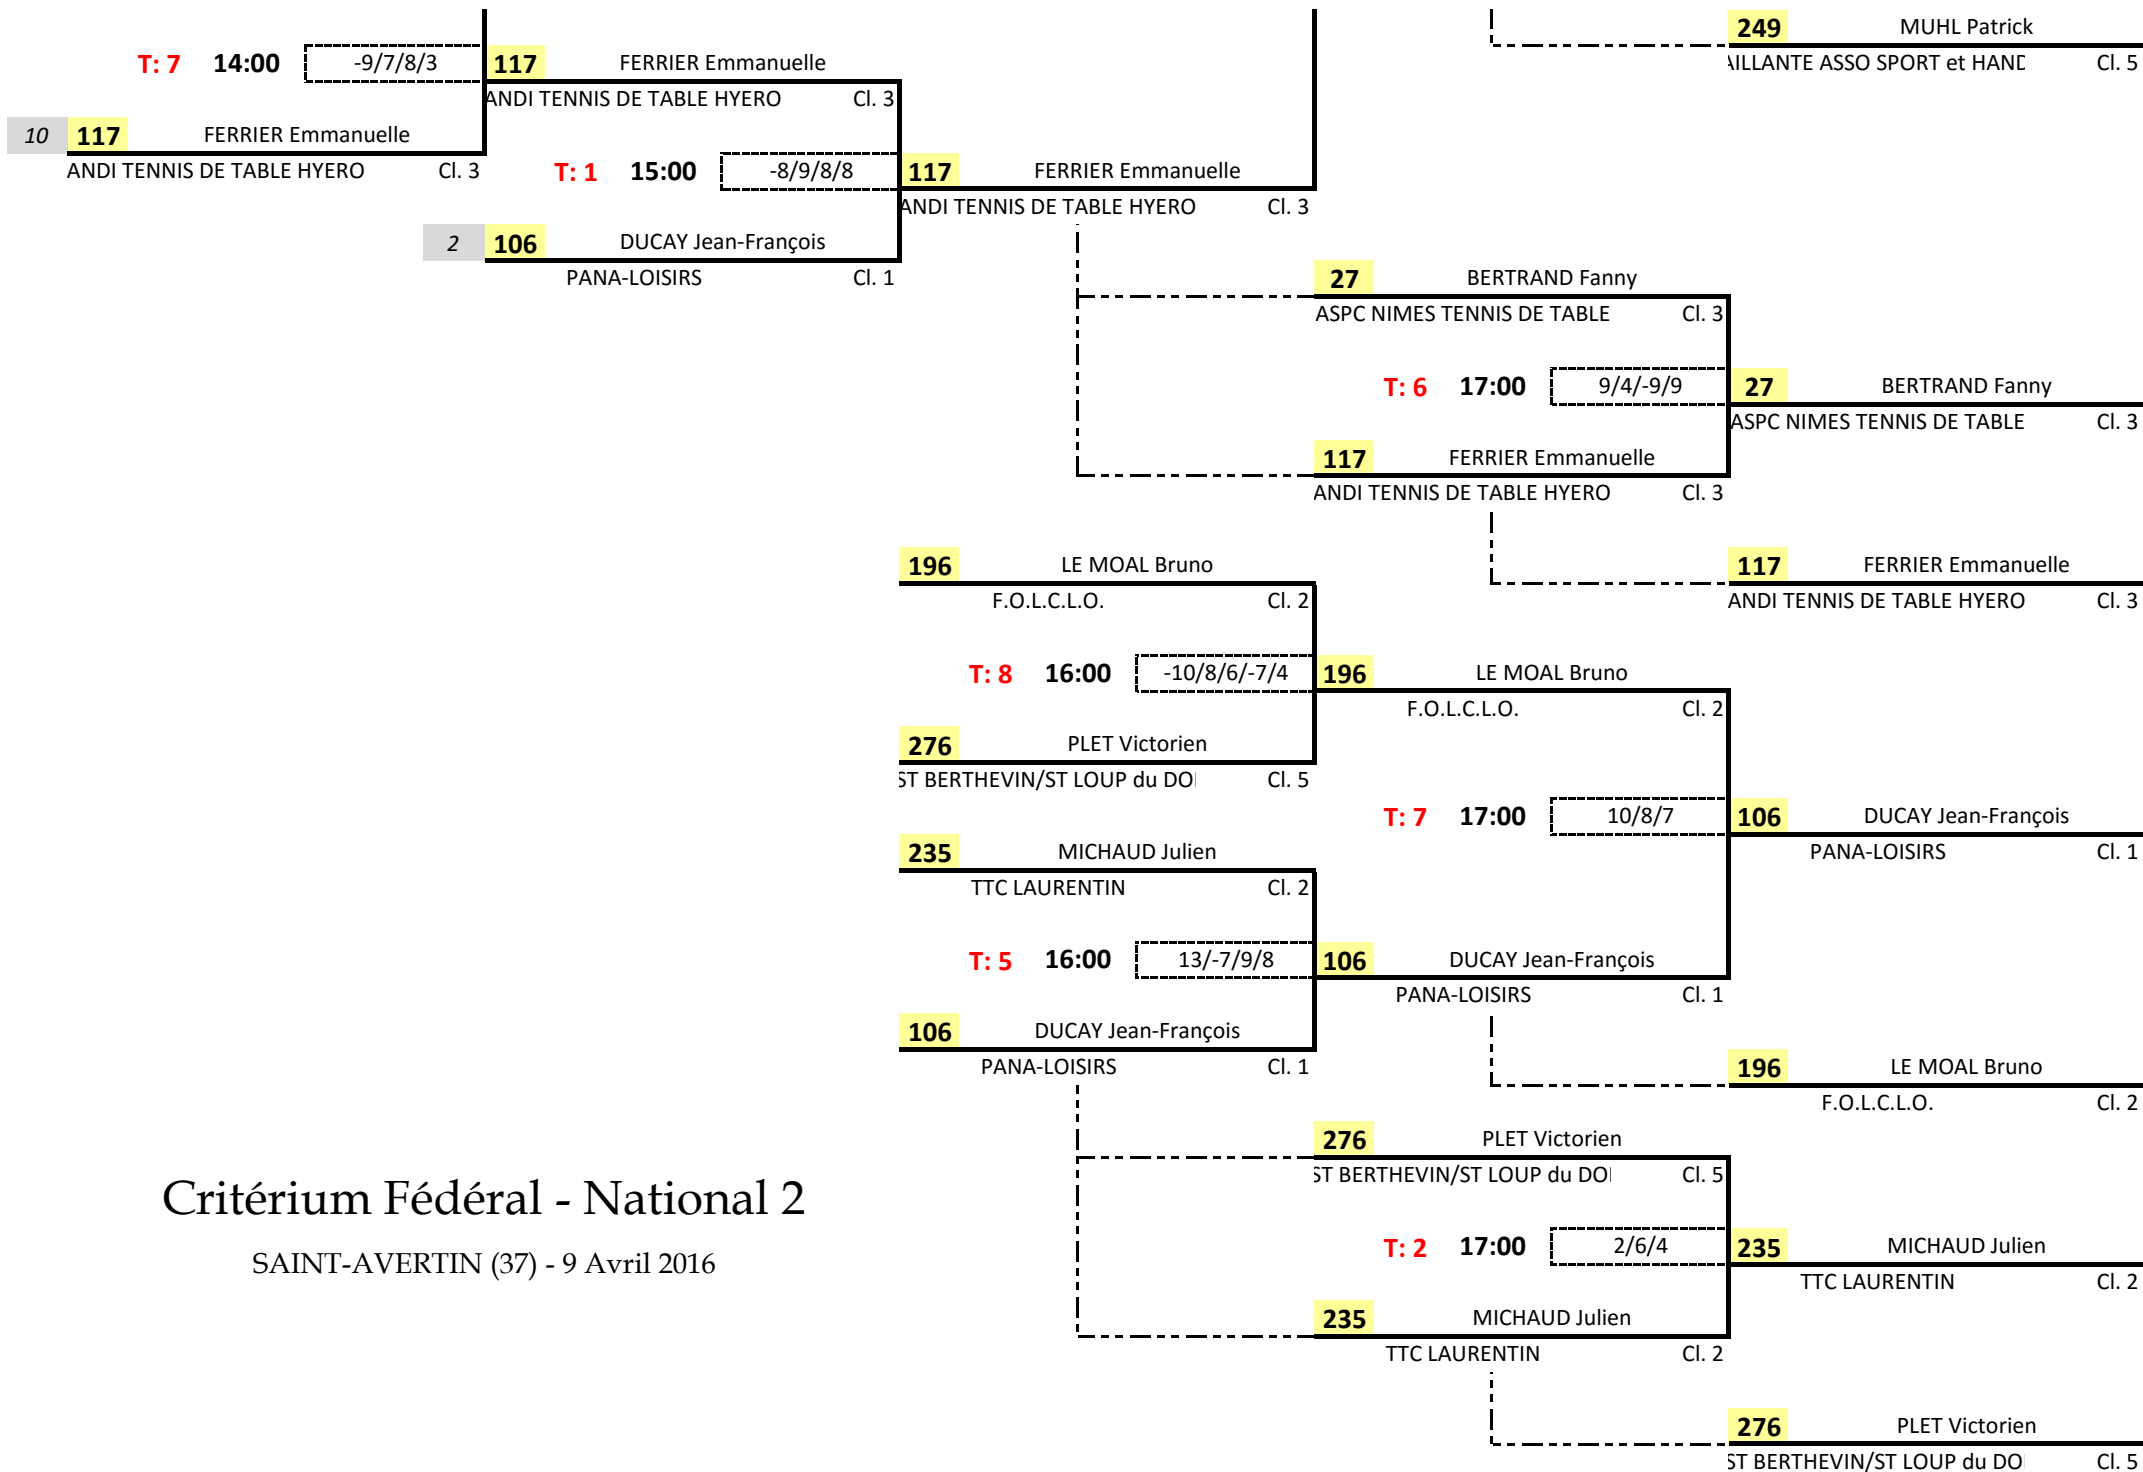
249 MUHL Patrick
ILLANTE ASSO SPORT et HANE Cl. 5

T: 7 14:00 -9/7/8/3

117 FERRIER Emmanuelle
ANDI TENNIS DE TABLE HYERO Cl. 3

10 117 FERRIER Emmanuelle
ANDI TENNIS DE TABLE HYERO Cl. 3

T: 1 15:00 -8/9/8/8

117 FERRIER Emmanuelle
ANDI TENNIS DE TABLE HYERO Cl. 3

2 106 DUCAY Jean-François
PANA-LOISIRS Cl. 1

27 BERTRAND Fanny
ASPC NIMES TENNIS DE TABLE Cl. 3

T: 6 17:00 9/4/-9/9

27 BERTRAND Fanny
ASPC NIMES TENNIS DE TABLE Cl. 3

117 FERRIER Emmanuelle
ANDI TENNIS DE TABLE HYERO Cl. 3

117 FERRIER Emmanuelle
ANDI TENNIS DE TABLE HYERO Cl. 3

196 LE MOAL Bruno
F.O.L.C.L.O. Cl. 2

T: 8 16:00 -10/8/6/-7/4

196 LE MOAL Bruno
F.O.L.C.L.O. Cl. 2

276 PLET Victorien
ST BERTHEVIN/ST LOUP du DO Cl. 5

T: 7 17:00 10/8/7

106 DUCAY Jean-François
PANA-LOISIRS Cl. 1

235 MICHAUD Julien
TTC LAURENTIN Cl. 2

T: 5 16:00 13/-7/9/8

106 DUCAY Jean-François
PANA-LOISIRS Cl. 1

106 DUCAY Jean-François
PANA-LOISIRS Cl. 1

196 LE MOAL Bruno
F.O.L.C.L.O. Cl. 2

276 PLET Victorien
ST BERTHEVIN/ST LOUP du DO Cl. 5

Critérium Fédéral - National 2

SAINT-AVERTIN (37) - 9 Avril 2016

T: 2 17:00 2/6/4

235 MICHAUD Julien
TTC LAURENTIN Cl. 2

235 MICHAUD Julien
TTC LAURENTIN Cl. 2

276 PLET Victorien
ST BERTHEVIN/ST LOUP du DO Cl. 5